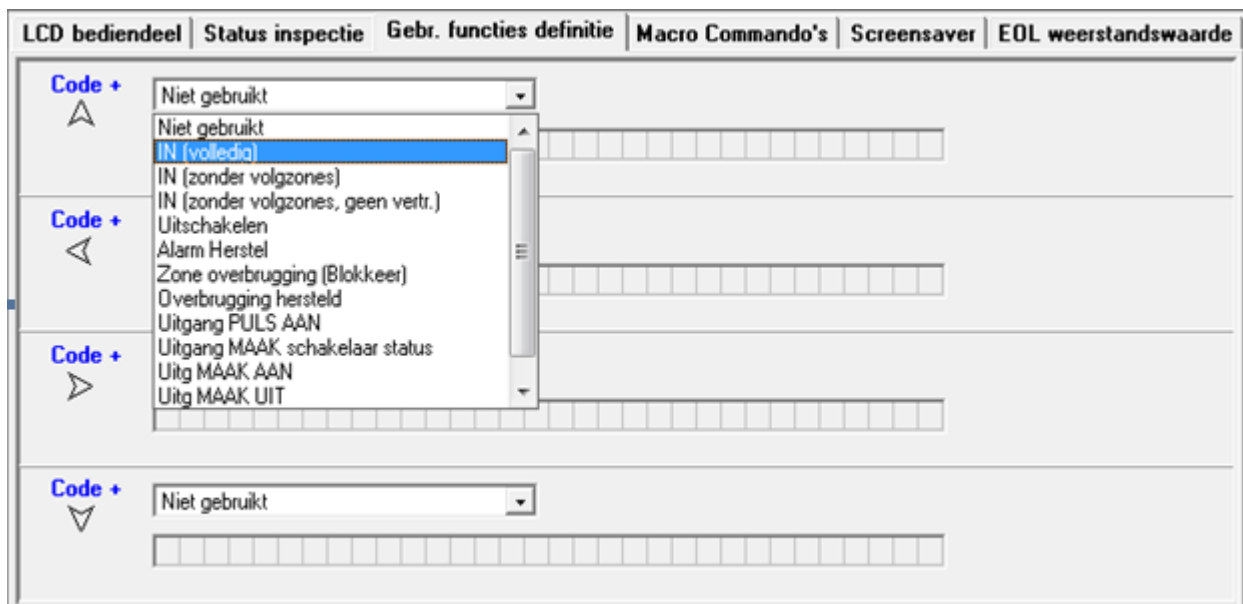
LCD bediendeel | Status inspectie | Gebr. functies definitie | Macro Commando's | Screensaver | EOL weerstandswaarde

Code +

Niet gebruikt

Niet gebruikt
IN (volledig)
IN (zonder volgzones)
IN (zonder volgzones, geen vertr.)
Uitschakelen
Alarm Herstel
Zone overbrugging (Blokkeer)
Overbrugging hersteld
Uitgang PULS AAN
Uitgang MAAK schakelaar status
Uitg MAAK AAN
Uitg MAAK UIT

Code +

Code +

Code +

Niet gebruikt